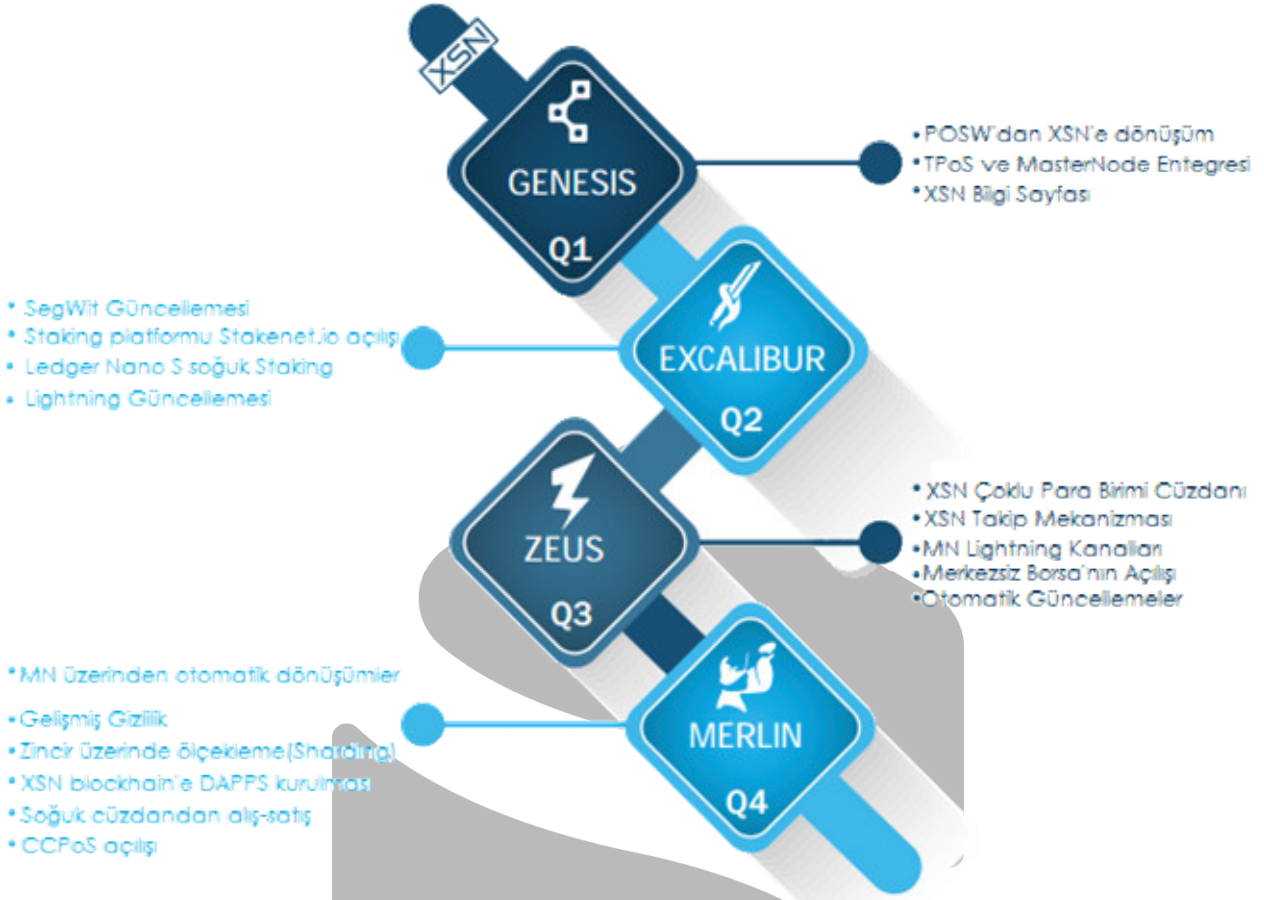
XSN

GENESIS
Q1

• POSW'dan XSN'e dönüşüm
• TPoS ve MasterNode Entegresi
• XSN Bilgi Sayfası

• SegWit Güncellemesi
• Staking platformu Stakenet.io açılışı
• Ledger Nano S soğuk Staking
• Lightning Güncellemesi

EXCALIBUR
Q2

ZEUS
Q3

• XSN Çoklu Para Birimi Cüzdanı
• XSN Takip Mekanizması
• MN Lightning Kanalları
• Merkezsiz Borsa'nın Açılışı
• Otomatik Güncellemeler

• MN üzerinden otomatik dönüşümler
• Gelişmiş Gizlilik
• Zincir üzerinde ölçekleme(Sharding)
• XSN blockhain'e DAPPS kurulması
• Soğuk cüzdandan alış-satış
• CCPoS açılışı

MERLIN
Q4